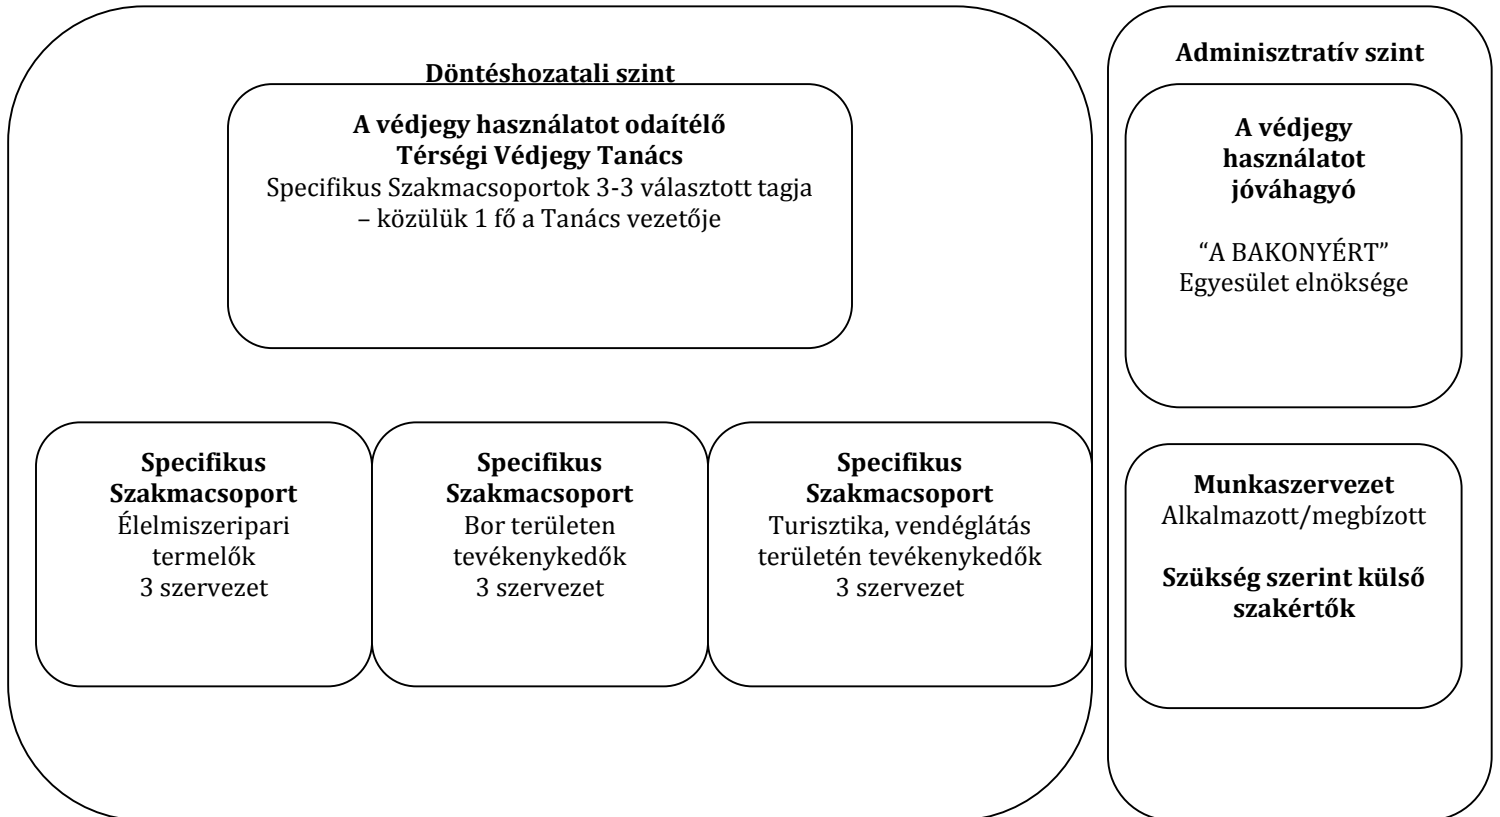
Döntéshozatali szint

A védjegy használatot odaítélő Térségi Védjegy Tanács
Specifikus Szakmacsoportok 3-3 választott tagja – közülük 1 fő a Tanács vezetője

Specifikus Szakmacsoport
Élelmiszeripari termelők
3 szervezet

Specifikus Szakmacsoport
Bor területen tevékenykedők
3 szervezet

Specifikus Szakmacsoport
Turisztika, vendéglátás területén tevékenykedők
3 szervezet

Adminisztratív szint

A védjegy használatot jóváhagyó

“A BAKONYÉRT” Egyesület elnöksége

Munkaszervezet
Alkalmazott/megbízott

Szükség szerint külső szakértők